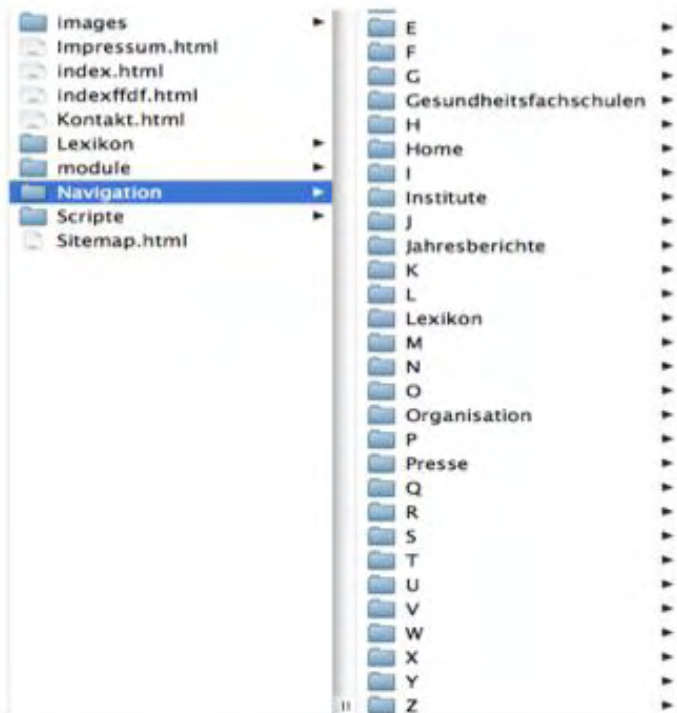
images
Impressum.html
index.html
indexffdf.html
Kontakt.html
Lexikon
module
Navigation
Scripte
Sitemap.html

E
F
G
Gesundheitsfachschulen
H
Home
I
Institute
J
Jahresberichte
K
L
Lexikon
M
N
O
Organisation
P
Presse
Q
R
S
T
U
V
W
X
Y
Z